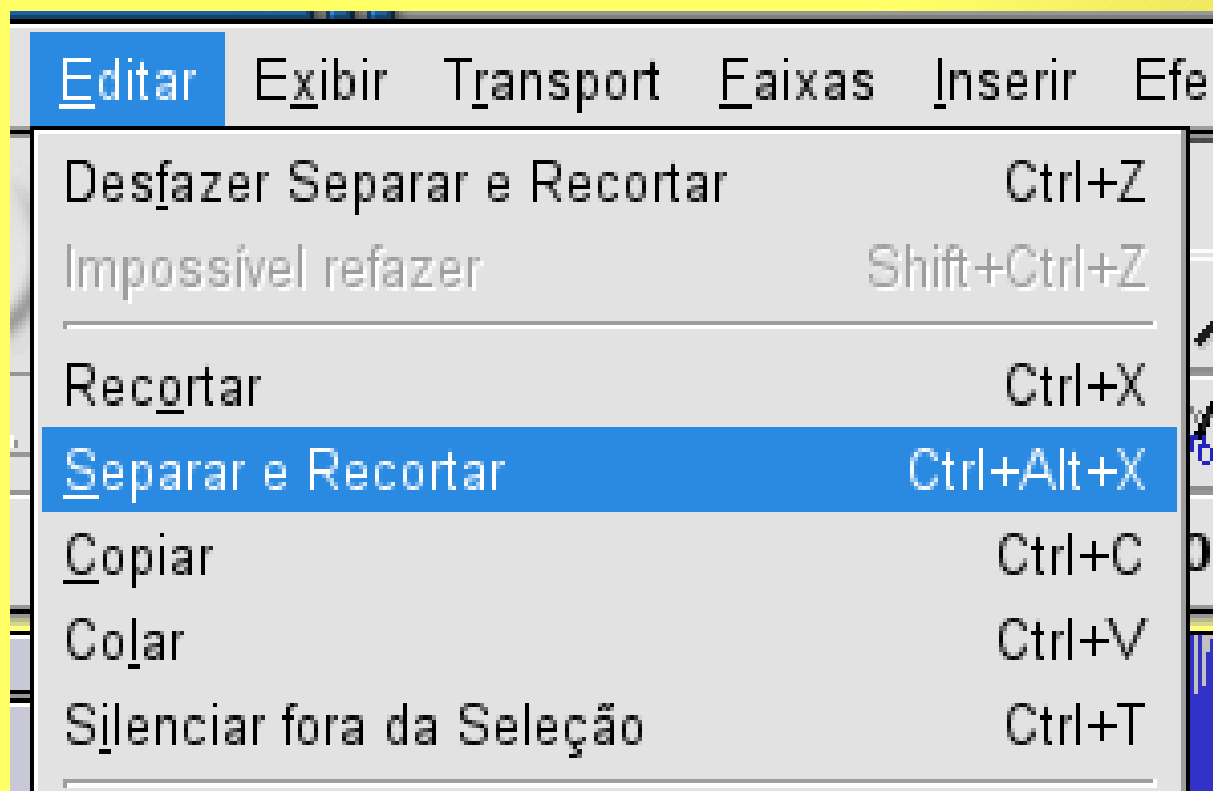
Editar Exibir Transport Faixas Inserir Efe

Desfazer Separar e Recortar Ctrl+Z
Impossível refazer Shift+Ctrl+Z
Recortar Ctrl+X
Separar e Recortar Ctrl+Alt+X
Copiar Ctrl+C
Colar Ctrl+V
Silenciar fora da Seleção Ctrl+T